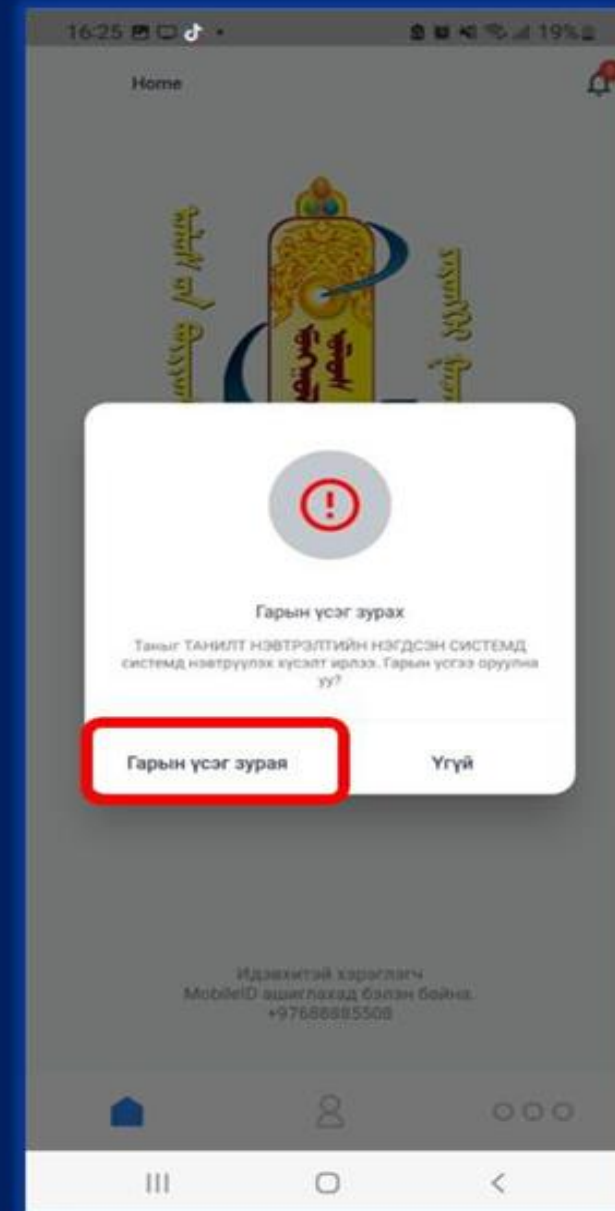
16:25

19%

Home

Гарын үсэг зурах

Таныг ТАНИЛТ НЭВТРЭЛТИЙН НЭГДСЭН СИСТЕМД системд нэвтрүүлэх хүсэлт ирлээ. Гарын үсгээ оруулна уу?

Гарын үсэг зурая

Үгүй

Идэвхитэй хэрэглэгч
MobileID ашиглахад бэлэн байна.
+97686885508